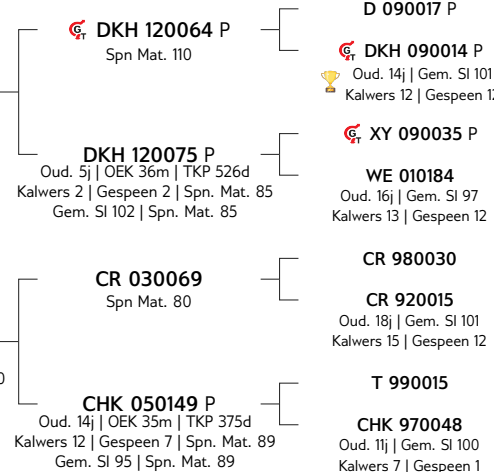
DKH 120064 P
Spn Mat. 110

D 090017 P

DKH 090014 P
Oud. 14j | Gem. SI 101
Kalwers 12 | Gespeen 12

DKH 120075 P
Oud. 5j | OEK 36m | TKP 526d
Kalwers 2 | Gespeen 2 | Spn. Mat. 85
Gem. SI 102 | Spn. Mat. 85

XY 090035 P

WE 010184
Oud. 16j | Gem. SI 97
Kalwers 13 | Gespeen 12

CR 030069
Spn Mat. 80

CR 980030

CR 920015
Oud. 18j | Gem. SI 101
Kalwers 15 | Gespeen 12

0

CHK 050149 P
Oud. 14j | OEK 35m | TKP 375d
Kalwers 12 | Gespeen 7 | Spn. Mat. 89
Gem. SI 95 | Spn. Mat. 89

T 990015

CHK 970048
Oud. 11j | Gem. SI 100
Kalwers 7 | Gespeen 1